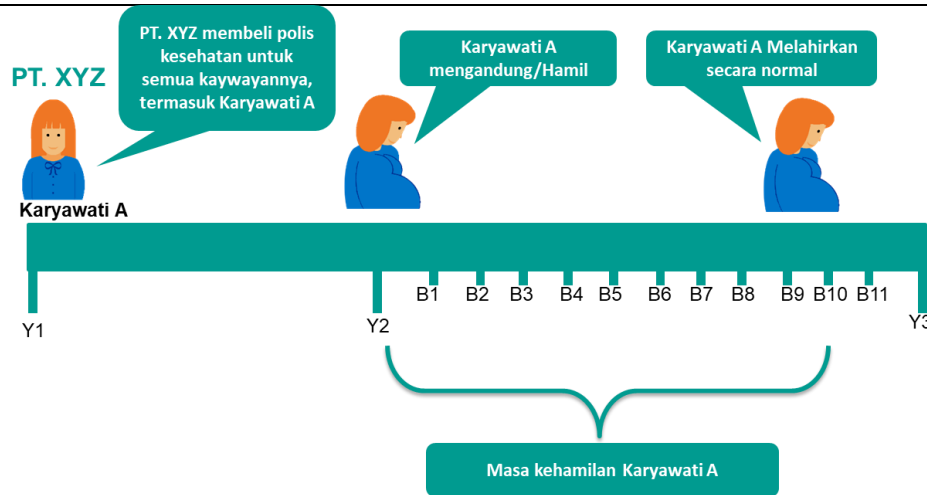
PT. XYZ

PT. XYZ membeli polis kesehatan untuk semua kaywayannya, termasuk Karyawati A

Karyawati A mengandung/Hamil

Karyawati A Melahirkan secara normal

Karyawati A

Y1

Y2

B1 B2 B3 B4 B5 B6 B7 B8 B9 B10 B11

Y3

Masa kehamilan Karyawati A